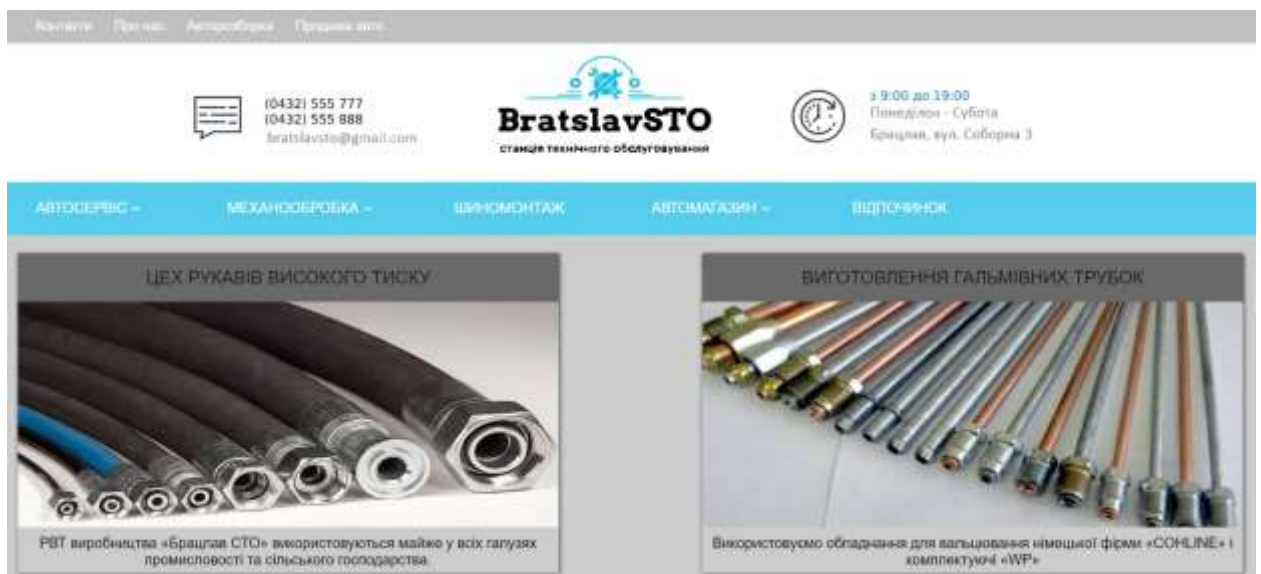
Контакти Про нас Авторозборка Продажа авто

(0432) 555 777
(0432) 555 888
bratslavsto@gmail.com

BratslavSTO
станція технічного обслуговування

з 9:00 до 19:00
Понеділок - Субота
Брацлав, вул. Соборна 3

АВТОСЕРВІС ⌄ МЕХАНООБРОБКА ⌄ ШИНОМОНТАЖ АВТОМАГАЗИН ⌄ ВІДПОЧИНОК

ЦЕХ РУКАВІВ ВИСОКОГО ТИСКУ

РВТ виробництва «Брацлав СТО» використовуються майже у всіх галузях промисловості та сільського господарства.

ВИГОТОВЛЕННЯ ГАЛЬМІВНИХ ТРУБОК

Використовуємо обладнання для вальцювання німецької фірми «COHLINE» і комплектуючі «WP»